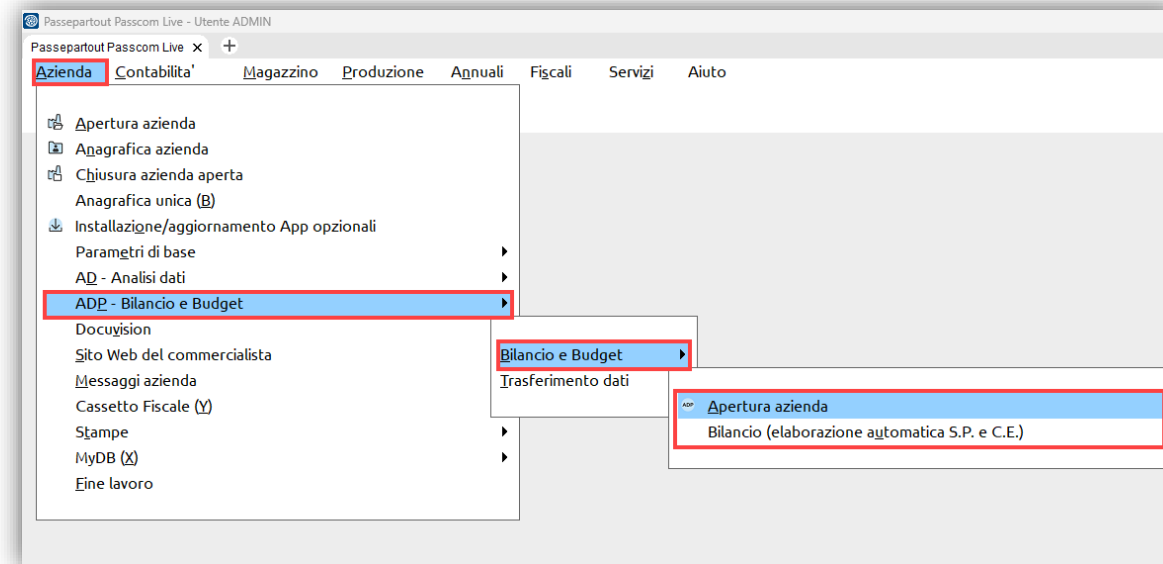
Passepartout Passcom Live - Utente ADMIN

Passepartout Passcom Live ×

Azienda Contabilita' Magazzino Produzione Annuali Fiscali Servizi Aiuto

Apertura azienda
Anagrafica azienda
Chiusura azienda aperta
Anagrafica unica (B)
Installazione/aggiornamento App opzionali
Parametri di base
AD - Analisi dati
ADP - Bilancio e Budget
Docuvision
Sito Web del commercialista
Messaggi azienda
Cassetto Fiscale (Y)
Stampe
MyDB (X)
Fine lavoro

Bilancio e Budget
Trasferimento dati

ADP
Apertura azienda
Bilancio (elaborazione automatica S.P. e C.E.)